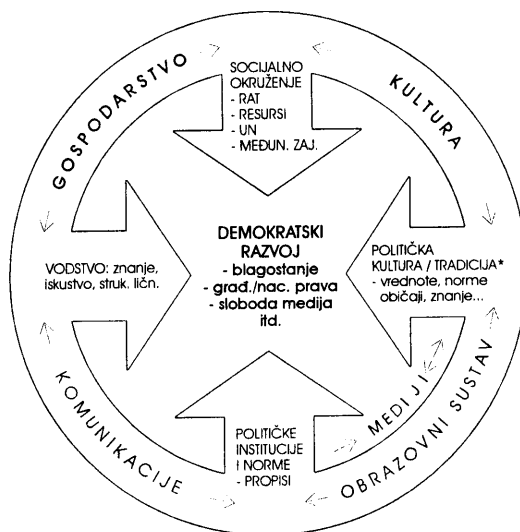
GOSPODARSTVO

KULTURA

SOCIJALNO OKRUŽENJE
- RAT
- RESURSI
- UN
- MEĐUN. ZAJ.

DEMOKRATSKI RAZVOJ
- blagostanje
- građ./nac. prava
- sloboda medija
itd.

VODSTVO: znanje, iskustvo, struk. ličn.

POLITIČKA KULTURA / TRADICIJA*
- vrednote, norme običaji, znanje...

POLITIČKE INSTITUCIJE I NORME
- PROPISI

KOMUNIKACIJE

MEDIJI

OBRAZOVNI SUSTAV